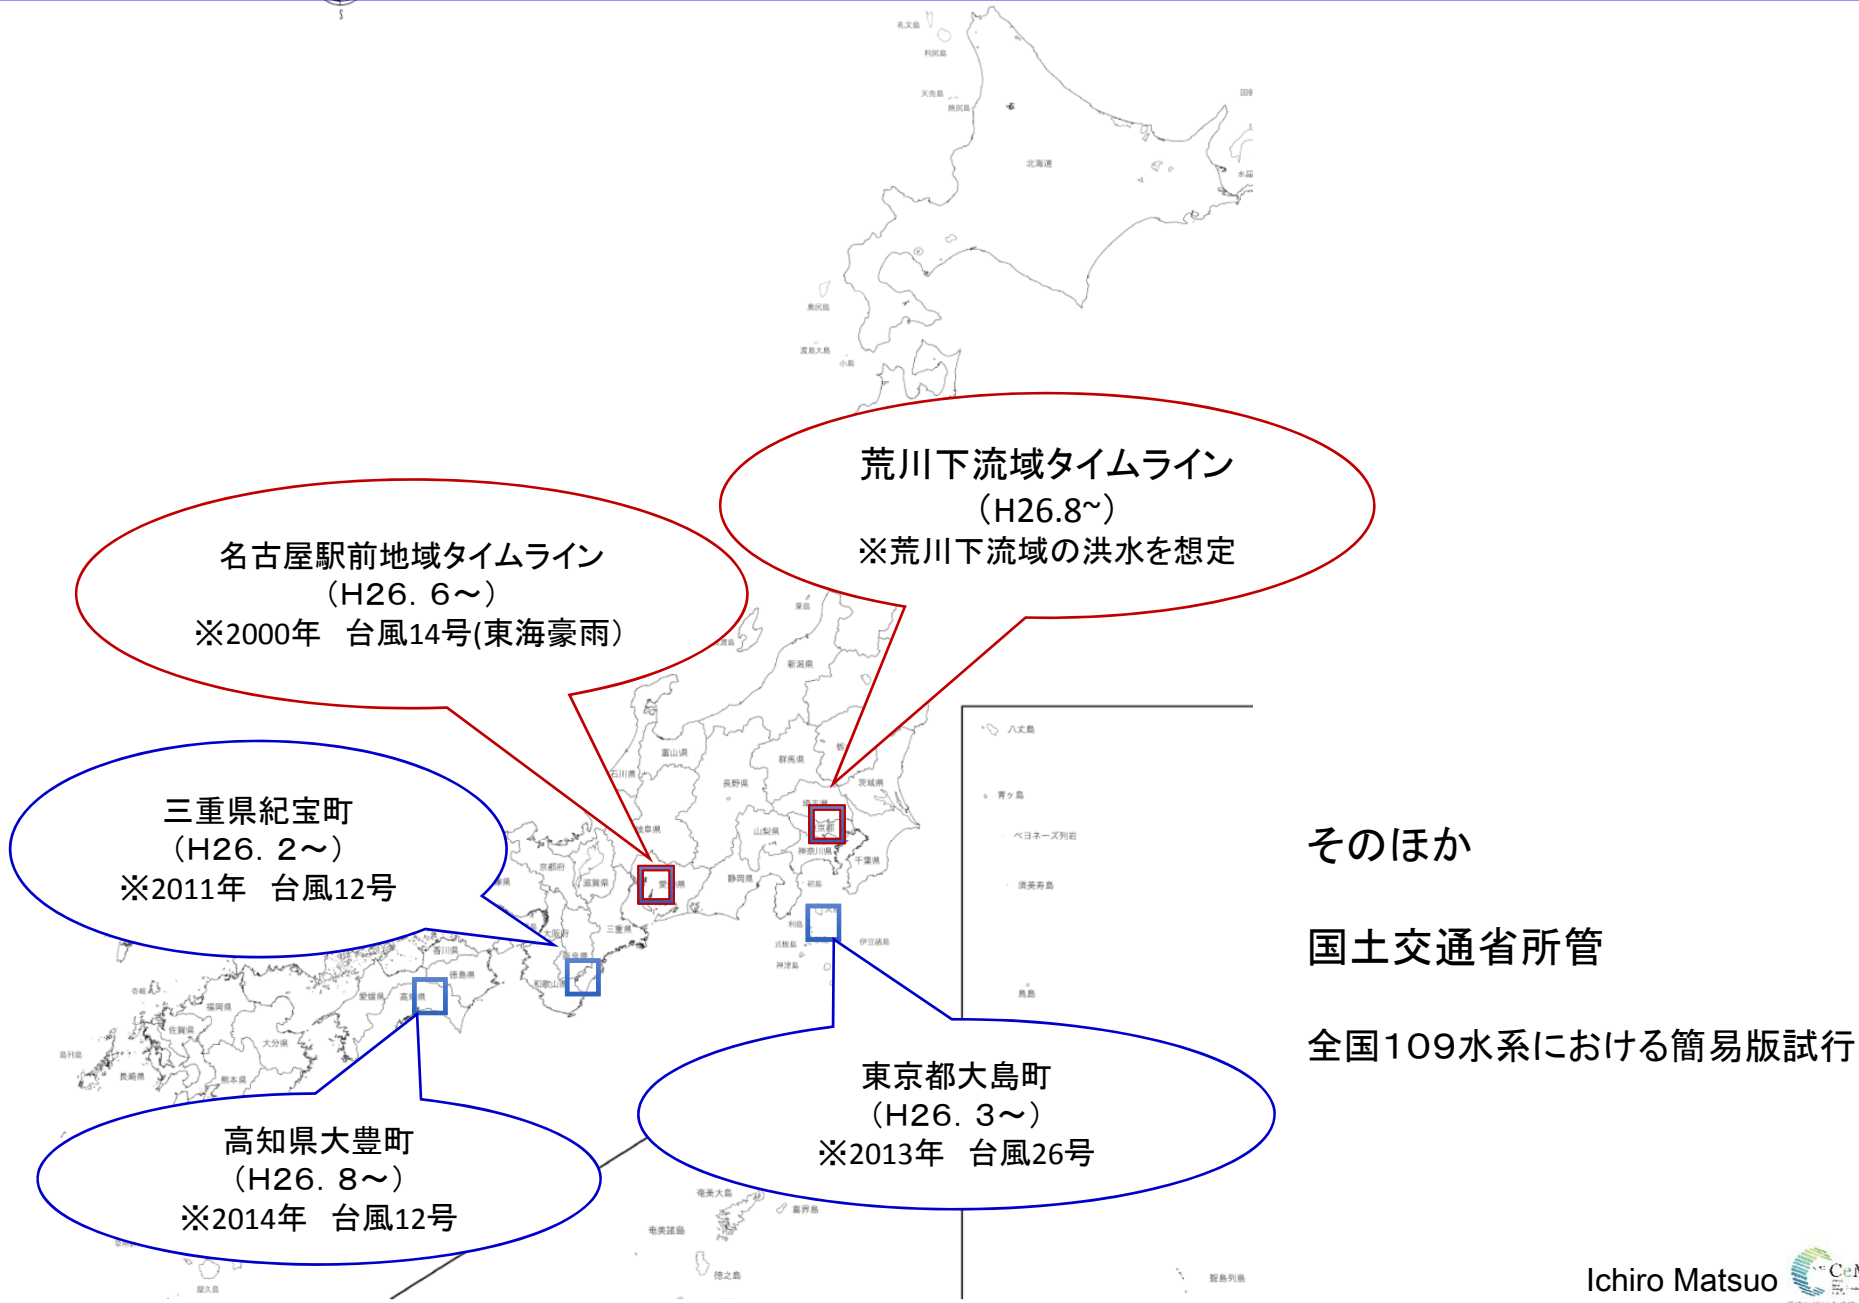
荒川下流域タイムライン
（H26.8~）
※荒川下流域の洪水を想定

名古屋駅前地域タイムライン
（H26．6～）
※2000年　台風14号(東海豪雨）

三重県紀宝町
（H26．2～）
※2011年　台風12号

高知県大豊町
（H26．8～）
※2014年　台風12号

東京都大島町
（H26．3～）
※2013年　台風26号

そのほか

国土交通省所管

全国109水系における簡易版試行

Ichiro Matsuo